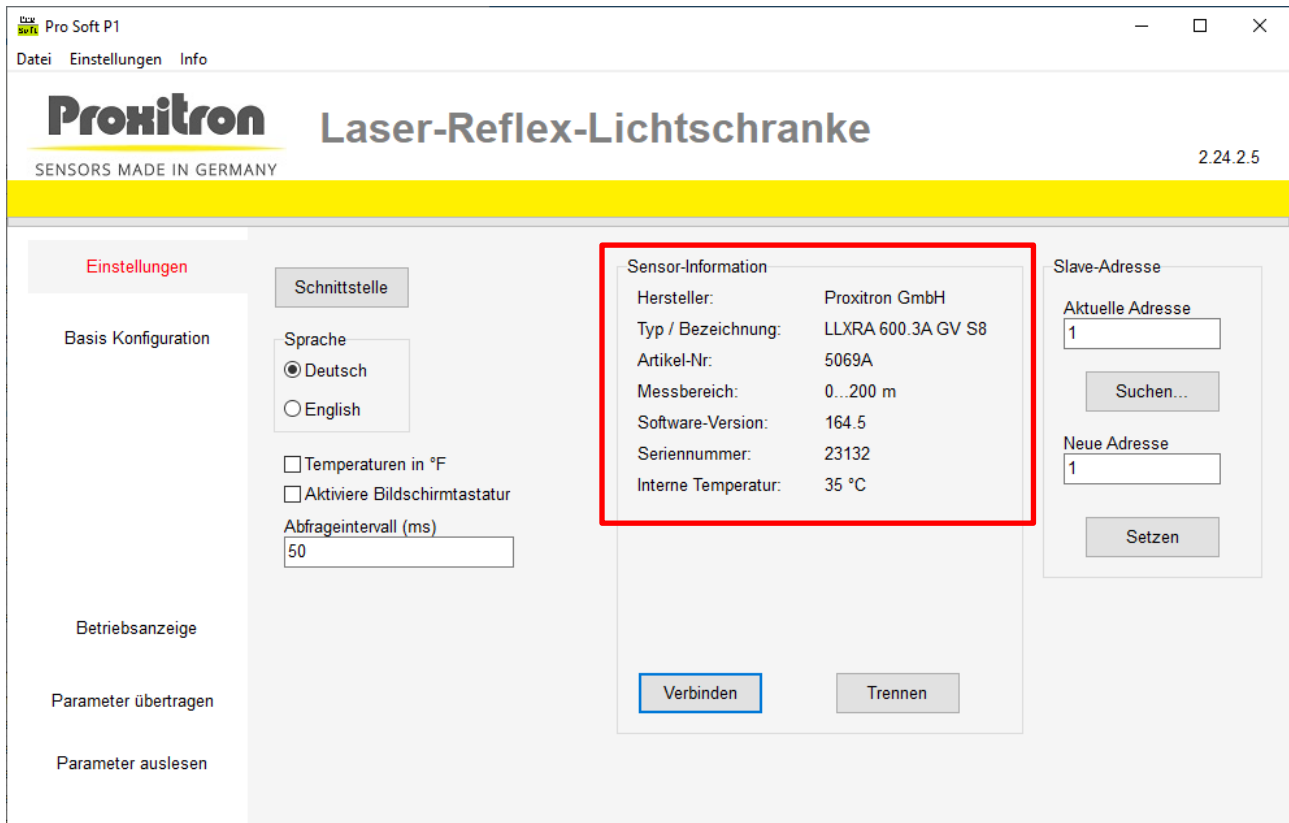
Pro Soft P1

Datei Einstellungen Info

Proxitron
SENSORS MADE IN GERMANY

Laser-Reflex-Lichtschranke

2.24.2.5

Einstellungen

Basis Konfiguration

Betriebsanzeige

Parameter übertragen

Parameter auslesen

Schnittstelle

Sprache
Deutsch
English

Temperaturen in °F
Aktiviere Bildschirmtastatur

Abfrageintervall (ms)
50

Sensor-Information

| Hersteller: | Proxitron GmbH |
|---|---|
| Typ / Bezeichnung: | LLXRA 600.3A GV S8 |
| Artikel-Nr: | 5069A |
| Messbereich: | 0...200 m |
| Software-Version: | 164.5 |
| Seriennummer: | 23132 |
| Interne Temperatur: | 35 °C |

Verbinden Trennen

Slave-Adresse
Aktuelle Adresse
1
Suchen...
Neue Adresse
1
Setzen